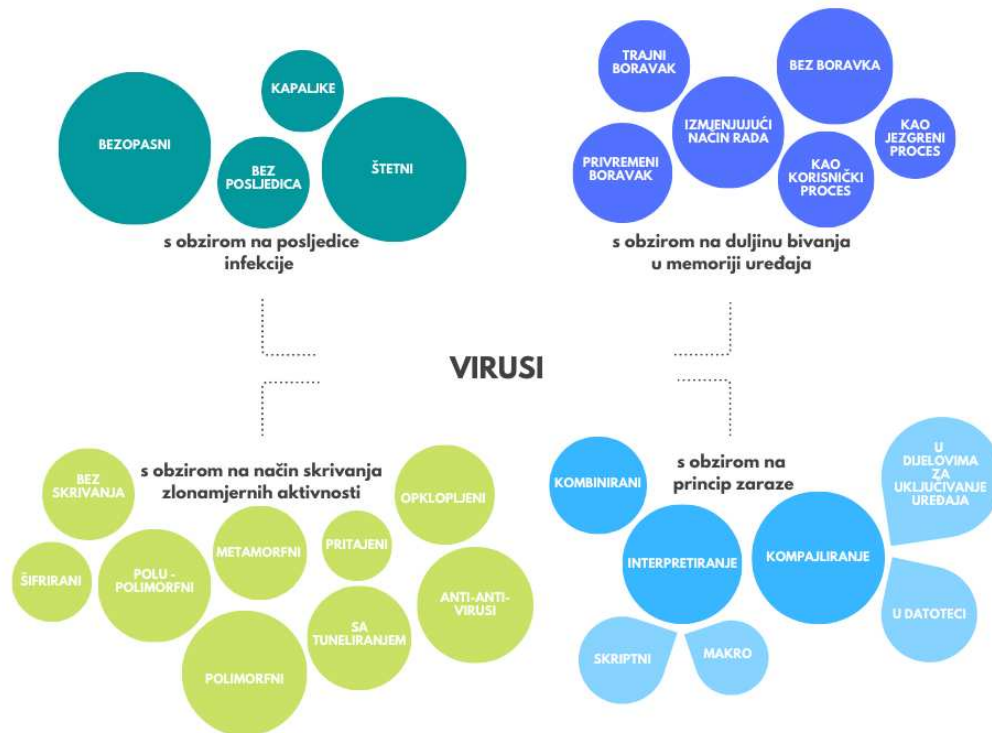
KAPALJKE

BEZOPASNI

BEZ POSLJEDICA

ŠTETNI

s obzirom na posljedice infekcije

TRAJNI BORAVAK

BEZ BORAVKA

IZMJENJUJUĆI NAČIN RADA

KAO JEZGRENI PROCES

PRIVREMENI BORAVAK

KAO KORISNIČKI PROCES

s obzirom na duljinu bivanja u memoriji uređaja

VIRUSI

BEZ SKRIVANJA

s obzirom na način skrivanja zlonamjernih aktivnosti

OPKLOPLJENI

METAMORFNI

PRITAJENI

ŠIFRIRANI

POLU - POLIMORFNI

ANTI-ANTI-VIRUSI

SA TUNELIRANJEM

POLIMORFNI

KOMBINIRANI

s obzirom na princip zaraze

U DIJELOVIMA ZA UKLJUČIVANJE UREĐAJA

INTERPRETIRANJE

KOMPAJLIRANJE

U DATOTECI

SKRIPTNI

MAKRO